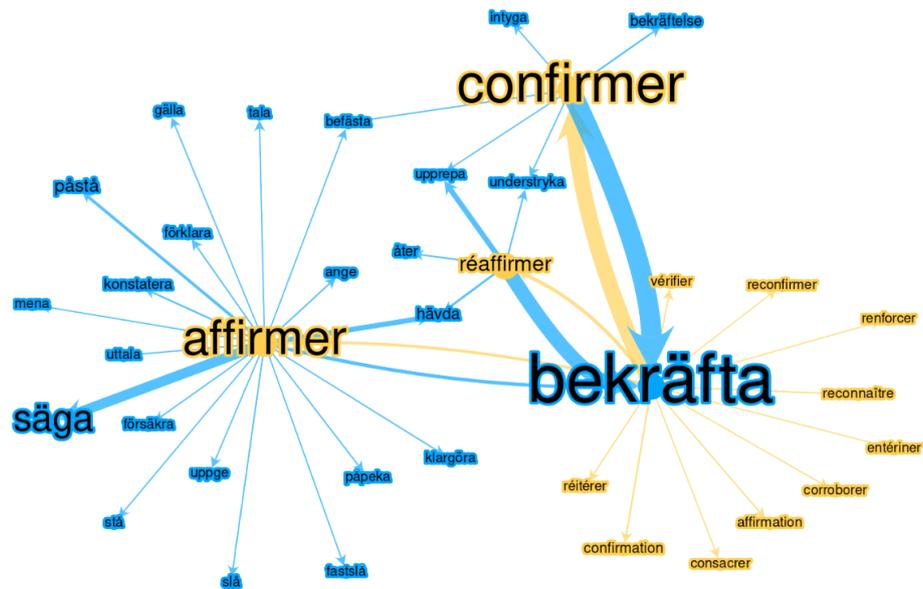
intyga
bekräftelse
confirmer
gälla
tala
befästa
påstå
upprepa
understryka
förklara
åter
réaffirmer
vérifier
reconfirmer
konstatera
ange
renforcer
mena
hävda
affirmer
uttala
bekräfta
reconnaître
säga
försäkra
klargöra
entériner
uppge
påpeka
réitérer
corroborer
affirmation
stå
confirmation
consacrer
fastslå
slå